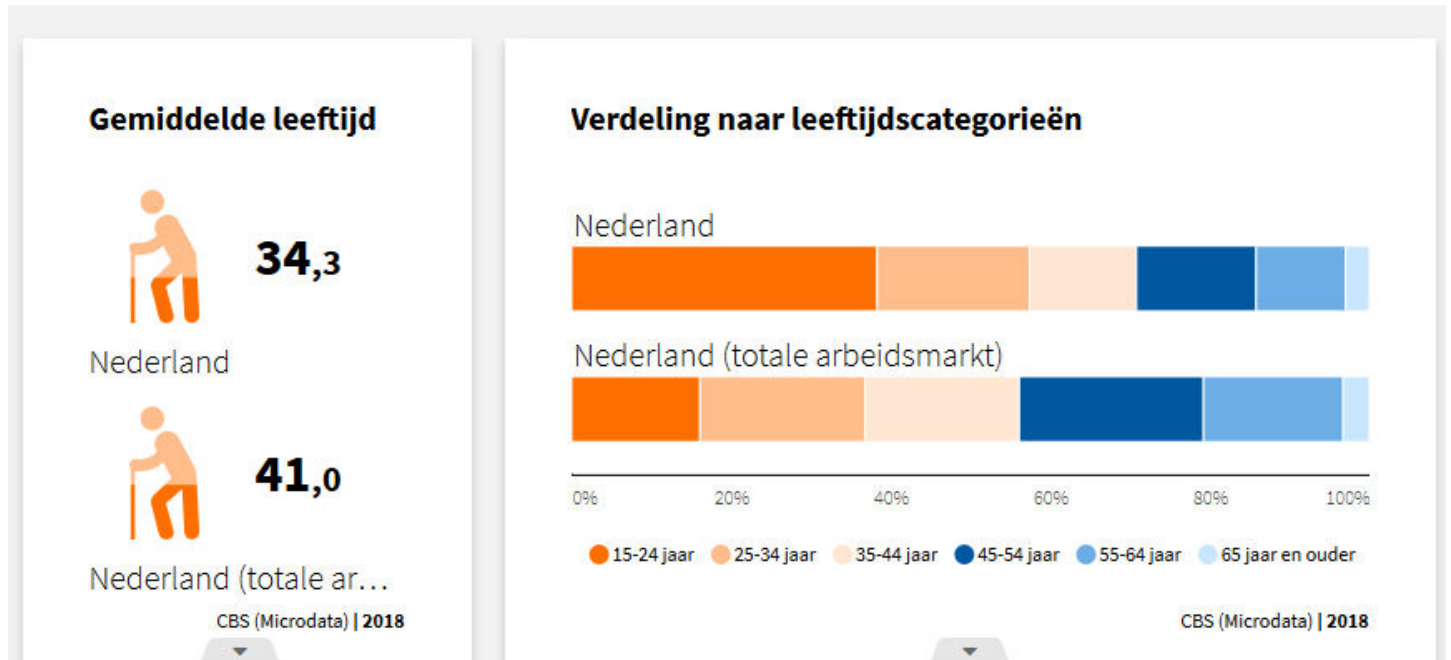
Gemiddelde leeftijd

34,3

Nederland

41,0

Nederland (totale ar…

CBS (Microdata) | 2018

Verdeling naar leeftijdscategorieën

Nederland

Nederland (totale arbeidsmarkt)

0% 20% 40% 60% 80% 100%

15-24 jaar 25-34 jaar 35-44 jaar 45-54 jaar 55-64 jaar 65 jaar en ouder

CBS (Microdata) | 2018